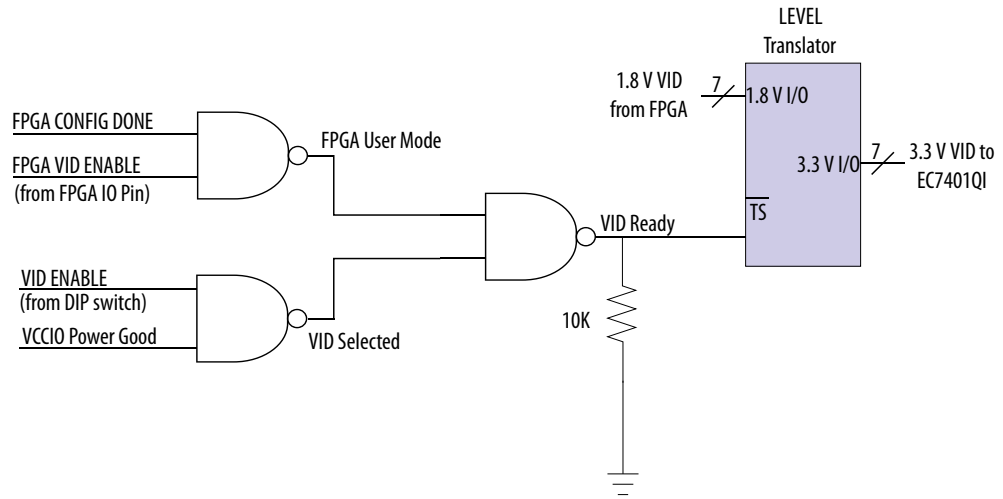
LEVEL
Translator

1.8 V VID
from FPGA

7

1.8 V I/O

FPGA CONFIG DONE

FPGA VID ENABLE
(from FPGA IO Pin)

FPGA User Mode

3.3 V I/O

7

3.3 V VID to
EC7401QI

$\overline{TS}$

VID Ready

VID ENABLE
(from DIP switch)

VCCIO Power Good

VID Selected

10K